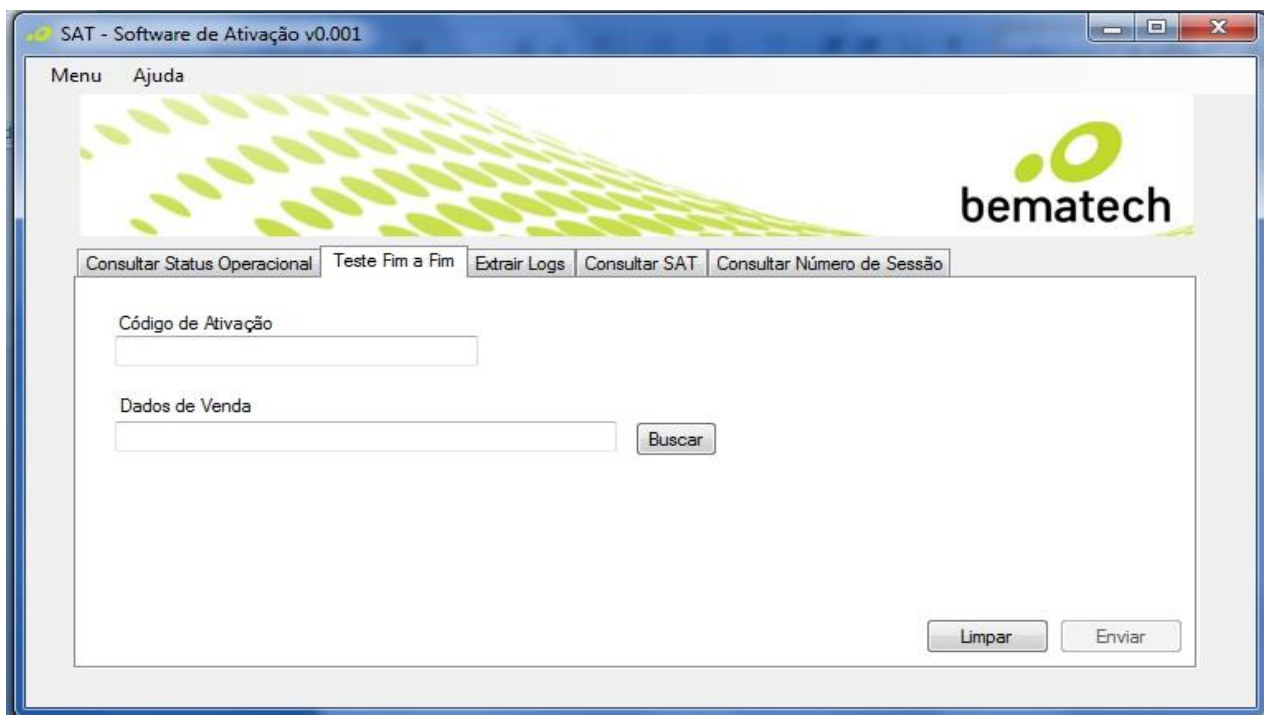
SAT - Software de Ativação v0.001

Menu Ajuda

bematech

Consultar Status Operacional | Teste Fim a Fim | Extrair Logs | Consultar SAT | Consultar Número de Sessão

Código de Ativação

Dados de Venda

Buscar

Limpar

Enviar